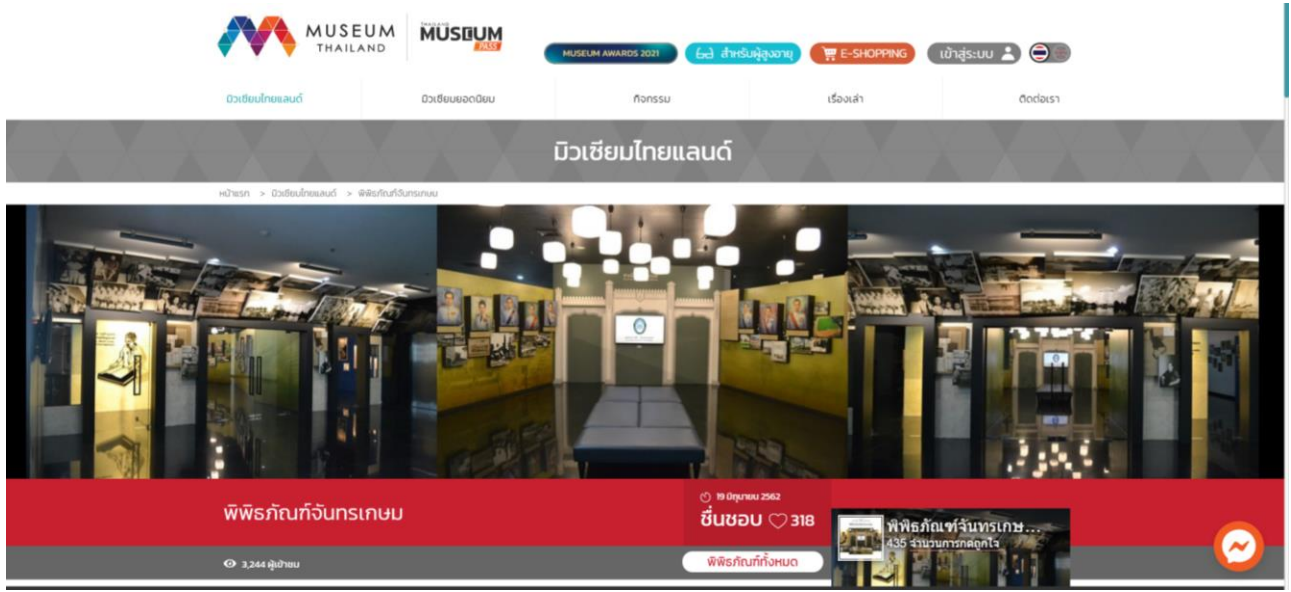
MUSEUM THAILAND

THAILAND MUSEUM PASS

MUSEUM AWARDS 2021

สำหรับผู้สูงอายุ

E-SHOPPING

เข้าสู่ระบบ

มิวเซียมไทยแลนด์

มิวเซียมยอดนิยม

กิจกรรม

เรื่องเล่า

ติดต่อเรา

มิวเซียมไทยแลนด์

หน้าแรก > มิวเซียมไทยแลนด์ > พิพิธภัณฑ์จันทรเกษม

พิพิธภัณฑ์จันทรเกษม

19 มิถุนายน 2562

ชื่นชอบ ♡ 318

3,244 ผู้เข้าชม

พิพิธภัณฑ์ทั้งหมด

พิพิธภัณฑ์จันทรเกษ...

435 จำนวนการกดถูกใจ